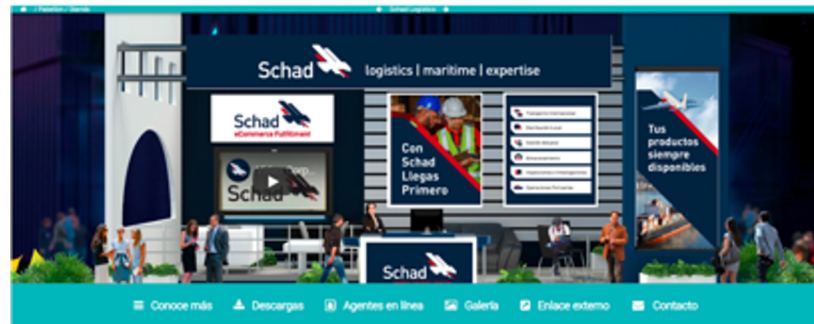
/ Pabellón / Stands

Schad Logistics

Schad logistics | maritime | expertise

Schad eCommerce Fulfillment

Schad

Con Schad Llegas Primero

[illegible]
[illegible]
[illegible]
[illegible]
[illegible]
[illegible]

Tus productos siempre disponibles

Schad

Conoce más Descargas Agentes en línea Galería Enlace externo Contacto